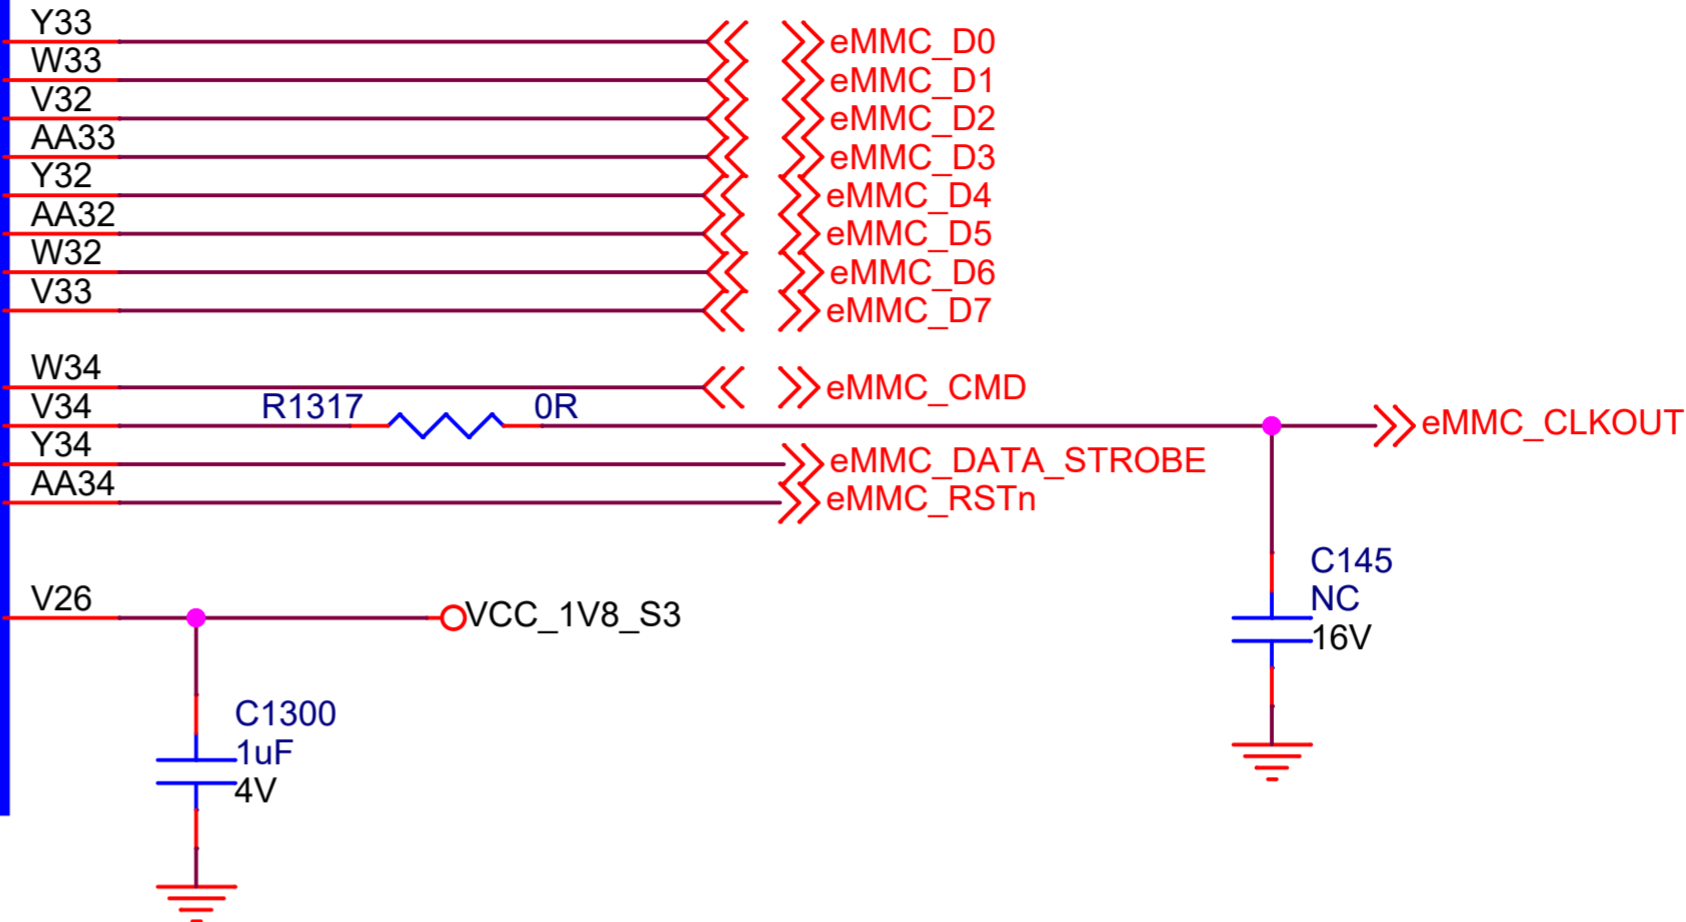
Y33
W33
V32
AA33
Y32
AA32
W32
V33

eMMC_D0
eMMC_D1
eMMC_D2
eMMC_D3
eMMC_D4
eMMC_D5
eMMC_D6
eMMC_D7

W34
V34
Y34
AA34

eMMC_CMD
R1317
0R
eMMC_CLKOUT
eMMC_DATA_STROBE
eMMC_RSTn

C145
NC
16V

V26
VCC_1V8_S3

C1300
1uF
4V